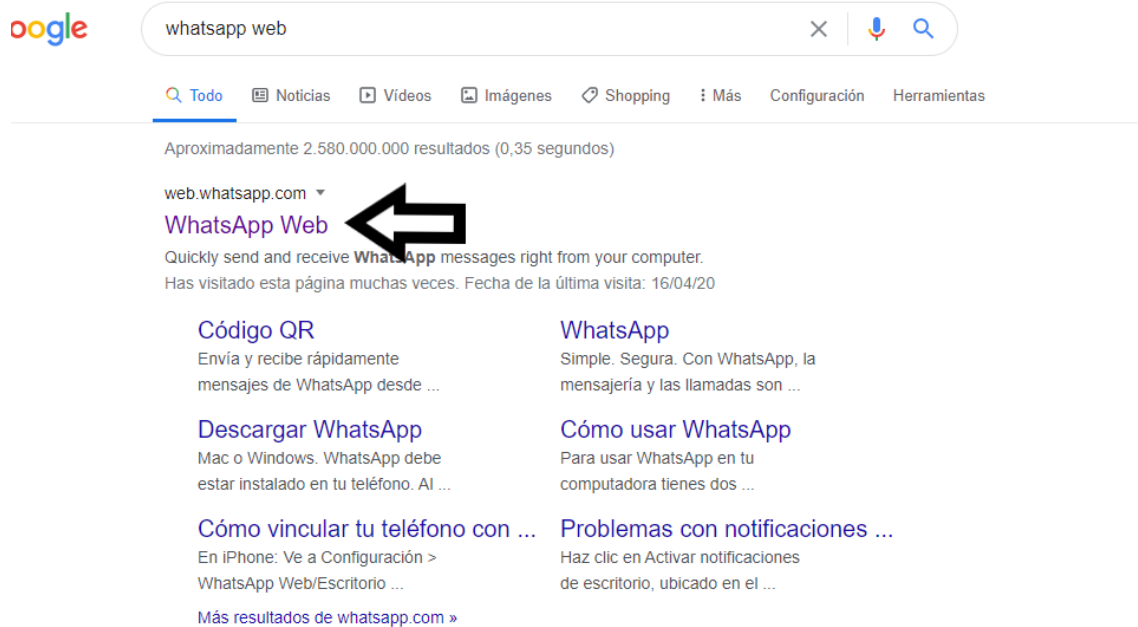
oogle

whatsapp web

Todo Noticias Vídeos Imágenes Shopping Más Configuración Herramientas

Aproximadamente 2.580.000.000 resultados (0,35 segundos)

web.whatsapp.com

WhatsApp Web

Quickly send and receive WhatsApp messages right from your computer.

Has visitado esta página muchas veces. Fecha de la última visita: 16/04/20

Código QR
Envía y recibe rápidamente mensajes de WhatsApp desde ...

WhatsApp
Simple. Segura. Con WhatsApp, la mensajería y las llamadas son ...

Descargar WhatsApp
Mac o Windows. WhatsApp debe estar instalado en tu teléfono. Al ...

Cómo usar WhatsApp
Para usar WhatsApp en tu computadora tienes dos ...

Cómo vincular tu teléfono con ...
En iPhone: Ve a Configuración > WhatsApp Web/Escritorio ...

Problemas con notificaciones ...
Haz clic en Activar notificaciones de escritorio, ubicado en el ...

Más resultados de whatsapp.com »